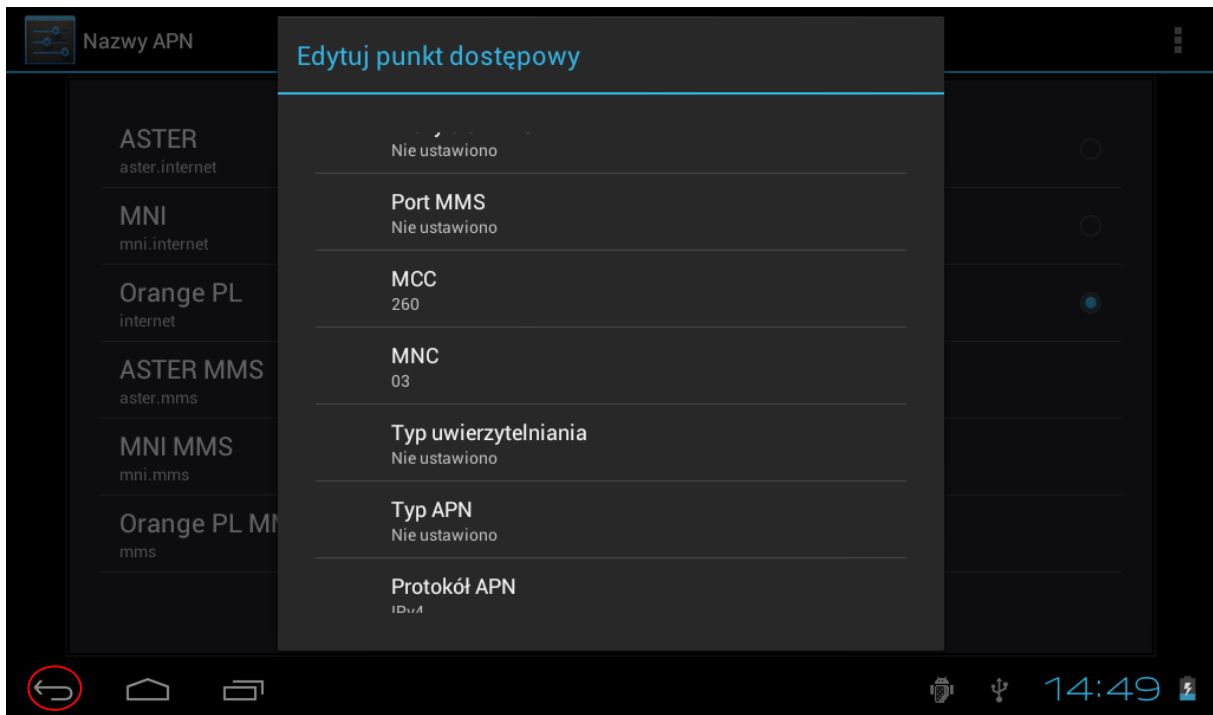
Nazwy APN

ASTER
aster.internet

MNI
mni.internet

Orange PL
internet

ASTER MMS
aster.mms

MNI MMS
mni.mms

Orange PL M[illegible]
mms

Edytuj punkt dostępowy

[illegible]
Nie ustawiono

Port MMS
Nie ustawiono

MCC
260

MNC
03

Typ uwierzytelniania
Nie ustawiono

Typ APN
Nie ustawiono

Protokół APN
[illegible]

14:49